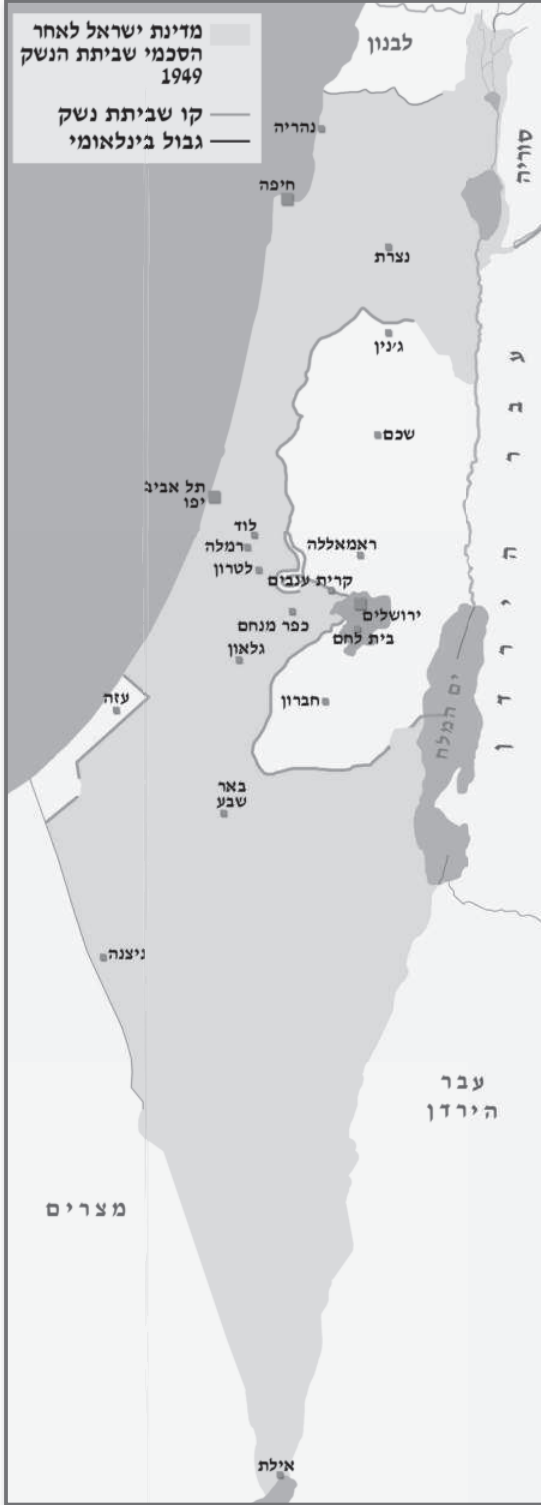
מדינת ישראל לאחר הסכמי שביתת הנשק 1949
קו שביתת נשק
גבול בינלאומי

לבנון
סוריה
נהריה
חיפה
נצרת
ג'נין
שכם
תל אביב
יפו
לוד
רמלה
לטרון
ראמאללה
קרית ענבים
כפר מנחם
ירושלים
בית לחם
גלאון
עזה
חברון
ים המלח
נהר הירדן
באר שבע
ניצנה
עבר הירדן
מצרים
אילת